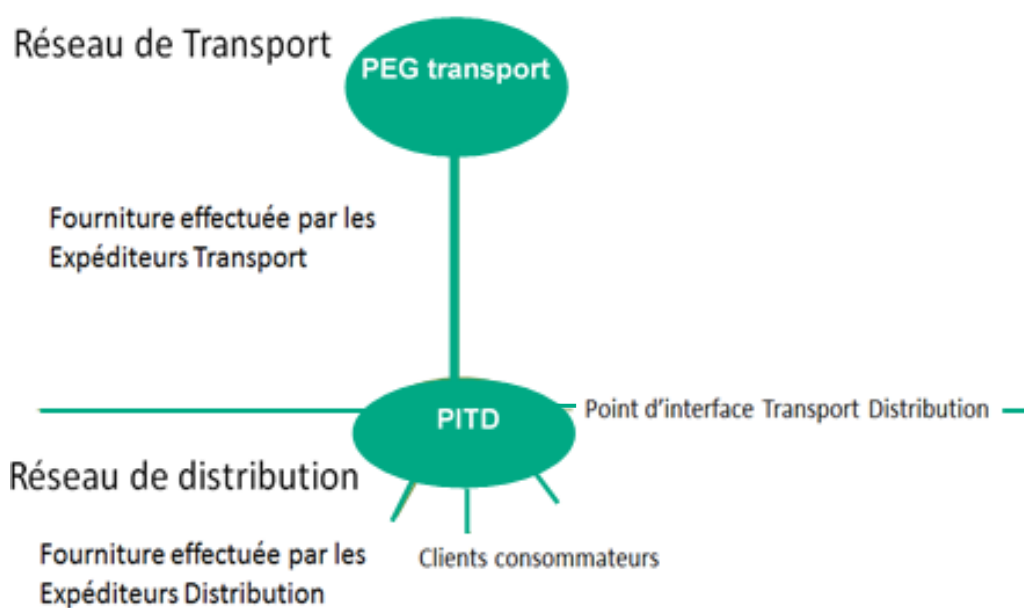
Réseau de Transport

PEG transport

Fourniture effectuée par les Expéditeurs Transport

PITD

Point d'interface Transport Distribution

Réseau de distribution

Fourniture effectuée par les Expéditeurs Distribution

Clients consommateurs